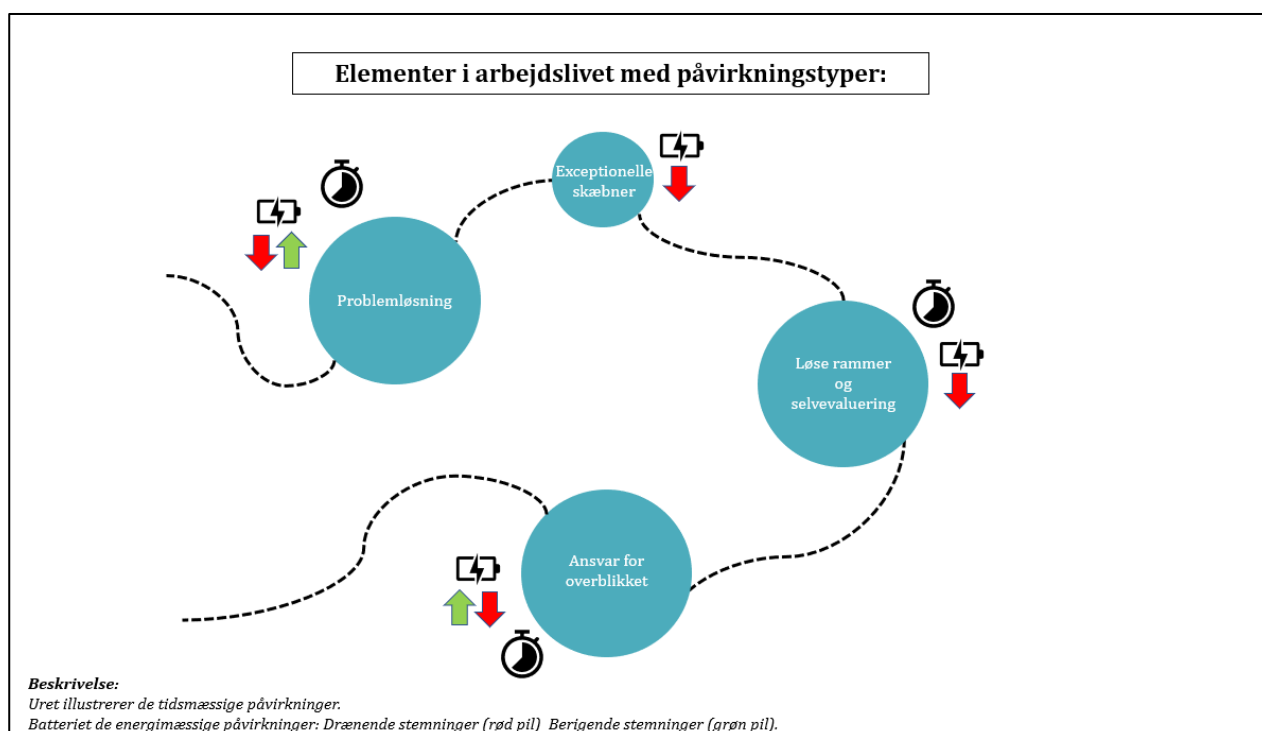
Elementer i arbejdslivet med påvirkningstyper:

Exceptionelle skæbner

Problemløsning

Løse rammer og selvevaluering

Ansvar for overblikket

Beskrivelse:
Uret illustrerer de tidsmæssige påvirkninger.
Batteriet de energimæssige påvirkninger: Drænende stemninger (rød pil) Berigende stemninger (grøn pil).